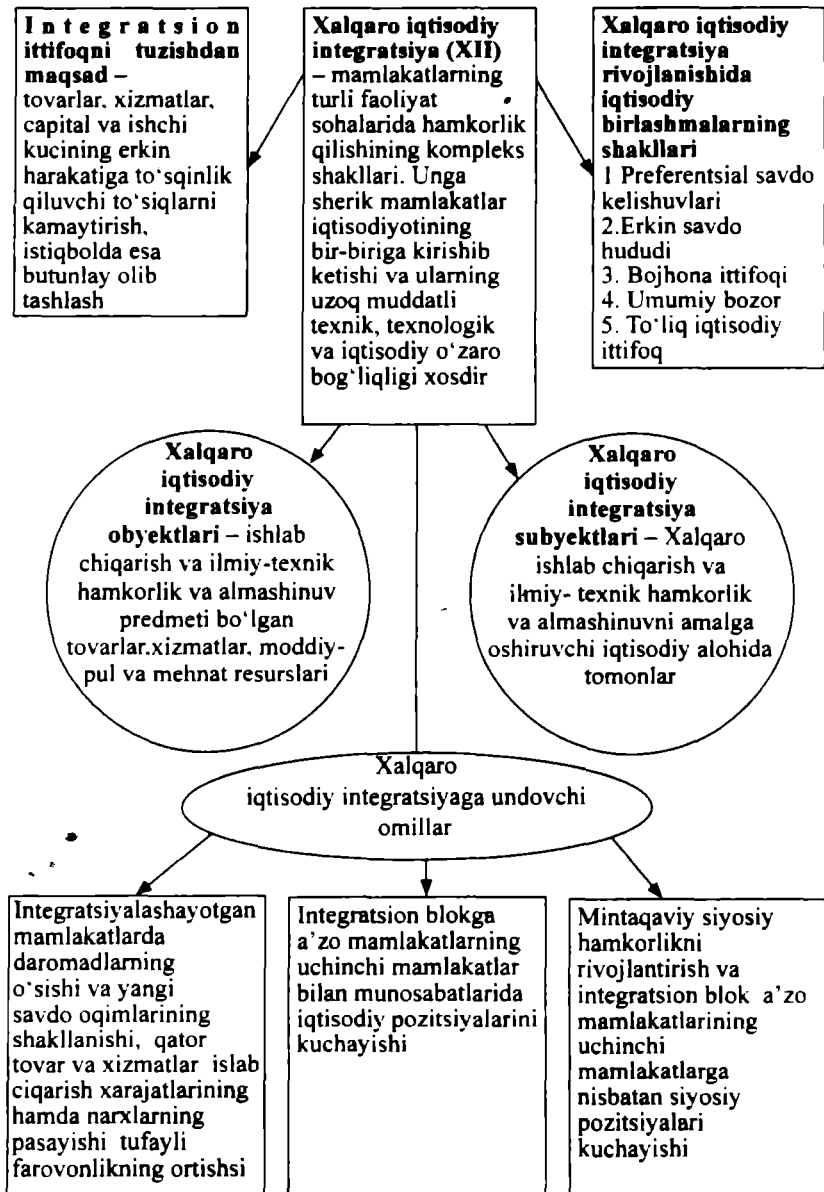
**Integratsion ittifoqni tuzishdan maqsad** – tovarlar, xizmatlar, capital va ishchi kucining erkin harakatiga to'sqinlik qiluvchi to'siqlarni kamaytirish, istiqbolda esa butunlay olib tashlash

**Xalqaro iqtisodiy integratsiya (XII)** – mamlakatlarning turli faoliyat sohalarida hamkorlik qilishining kompleks shakllari. Unga sherik mamlakatlar iqtisodiyotining bir-biriga kirishib ketishi va ularning uzoq muddatli texnik, texnologik va iqtisodiy o'zaro bog'liqligi xosdir

**Xalqaro iqtisodiy integratsiya rivojlanishida iqtisodiy birlashmalarning shakllari**
1 Preferentsial savdo kelishuvlari
2.Erkin savdo hududi
3. Bojhona ittifoqi
4. Umumiy bozor
5. To'liq iqtisodiy ittifoq

**Xalqaro iqtisodiy integratsiya obyektlari** – ishlab chiqarish va ilmiy-texnik hamkorlik va almashinuv predmeti bo'lgan tovarlar.xizmatlar, moddiy-pul va mehnat resurslari

**Xalqaro iqtisodiy integratsiya subyektlari** – Xalqaro ishlab chiqarish va ilmiy- texnik hamkorlik va almashinuvni amalga oshiruvchi iqtisodiy alohida tomonlar

Xalqaro iqtisodiy integratsiyaga undovchi omillar

Integratsiyalashayotgan mamlakatlarda daromadlarning o'sishi va yangi savdo oqimlarining shakllanishi, qator tovar va xizmatlar islab ciqarish xarajatlarining hamda narxlarning pasayishi tufayli farovonlikning ortishsi

Integratsion blokga a'zo mamlakatlarning uchinchi mamlakatlar bilan munosabatlarida iqtisodiy pozitsiyalarini kuchayishi

Mintaqaviy siyosiy hamkorlikni rivojlantirish va integratsion blok a'zo mamlakatlarining uchinchi mamlakatlarga nisbatan siyosiy pozitsiyalari kuchayishi